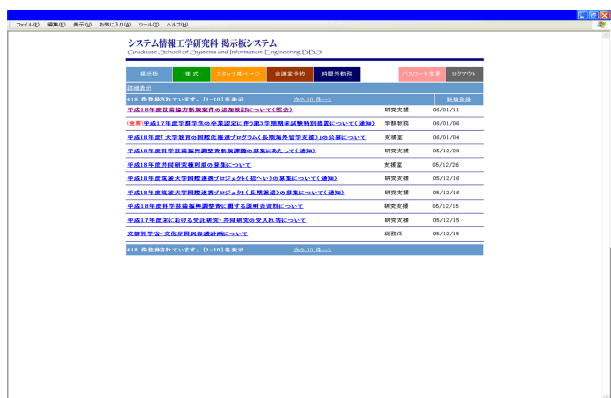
ファイル(F) 編集(E) 表示(V) お気に入り(A) ツール(T) ヘルプ(H)

システム情報工学研究科 掲示板システム
Graduate School of Systems and Information Engineering BBS

掲示板 様式 スタッフ用ページ 会議室予約 時間外勤務 パスワード変更 ログアウト

詳細表示

418 件登録されています。[1-10]を表示 次の 10 件へ→ 新規登録

| | | |
|---|---|---|
| 平成18年度日独共同大学院プログラム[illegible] | 研究支援 | 06/01/11 |
| (重要)平成17年度学群学生の卒業認定に伴う第3学期期末試験特別措置について(通知) | 学群教務 | 06/01/06 |
| 平成18年度「大学教育の国際化推進プログラム(長期海外留学支援)」の公募について | 支援室 | 06/01/04 |
| 平成18年度科学技術振興調整費新興分野人材養成の募集に係るについて(通知) | 研究支援 | 05/12/26 |
| 平成18年度共同研究権利者の募集について | 支援室 | 05/12/26 |
| 平成18年度筑波大学国際連携プロジェクト(招へい)の募集について(通知) | 研究支援 | 05/12/16 |
| 平成18年度筑波大学国際連携プロジェクト(長期派遣)の募集について(通知) | 研究支援 | 05/12/16 |
| 平成18年度科学技術振興調整費に関する説明会資料について | 研究支援 | 05/12/15 |
| 平成17年度末における受託研究・共同研究の受入れ等について | 研究支援 | 05/12/15 |
| 文部科学省・宇宙航空研究開発機構について | 総務係 | 05/12/15 |

418 件登録されています。[1-10]を表示 次の 10 件へ→